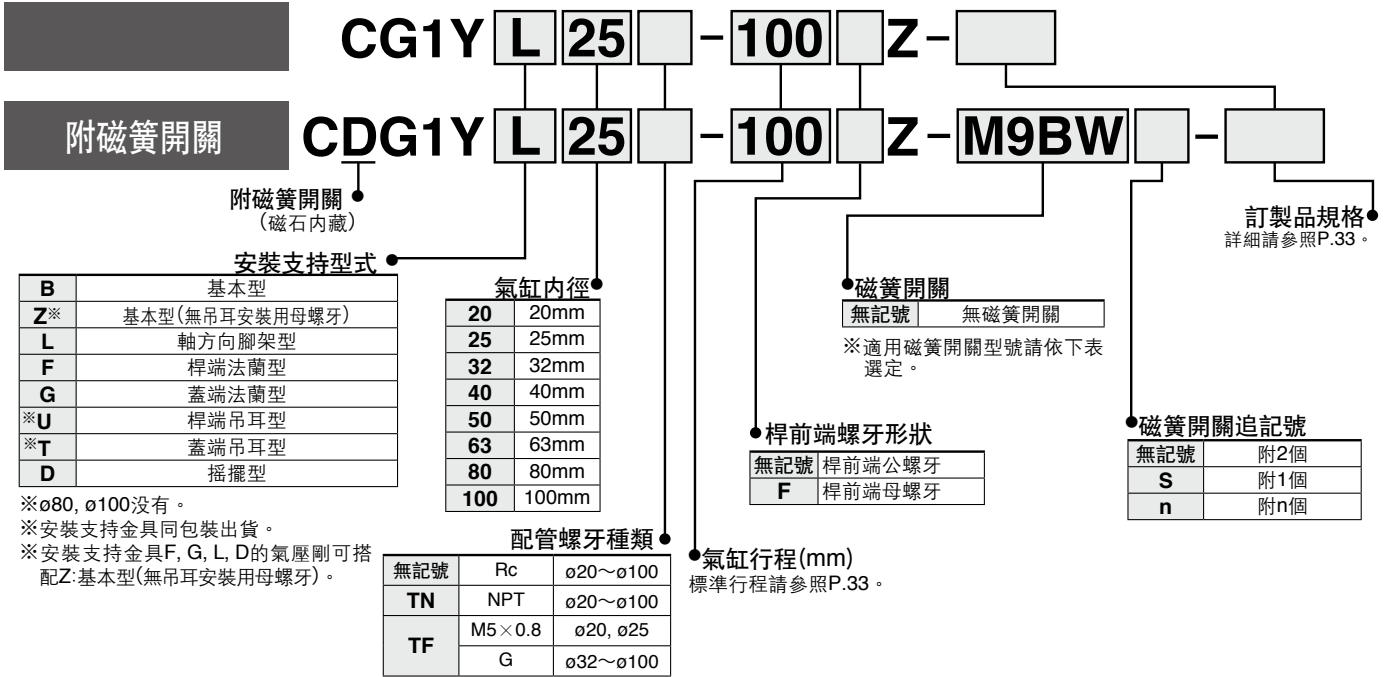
CG1Y L 25 - 100 Z -

附磁簧開關 CDG1Y L 25 - 100 Z - M9BW -

附磁簧開關
(磁石內藏)

安裝支持型式

| B | 基本型 |
|---|---|
| Z※ | 基本型(無吊耳安裝用母螺牙) |
| L | 軸方向腳架型 |
| F | 桿端法蘭型 |
| G | 蓋端法蘭型 |
| ※U | 桿端吊耳型 |
| ※T | 蓋端吊耳型 |
| D | 搖擺型 |

※ø80, ø100沒有。
※安裝支持金具同包裝出貨。
※安裝支持金具F, G, L, D的氣壓剛可搭配Z:基本型(無吊耳安裝用母螺牙)。

氣缸內徑

| 20 | 20mm |
|---|---|
| 25 | 25mm |
| 32 | 32mm |
| 40 | 40mm |
| 50 | 50mm |
| 63 | 63mm |
| 80 | 80mm |
| 100 | 100mm |

配管螺牙種類

| 無記號 | Rc | ø20～ø100 |
|---|---|---|
| TN | NPT | ø20～ø100 |
| TF | M5×0.8 | ø20, ø25 |
| | G | ø32～ø100 |

氣缸行程(mm)
標準行程請參照P.33。

桿前端螺牙形狀

| 無記號 | 桿前端公螺牙 |
|---|---|
| F | 桿前端母螺牙 |

磁簧開關

| 無記號 | 無磁簧開關 |
|---|---|

※適用磁簧開關型號請依下表選定。

磁簧開關追記號

| 無記號 | 附2個 |
|---|---|
| S | 附1個 |
| n | 附n個 |

訂製品規格
詳細請參照P.33。